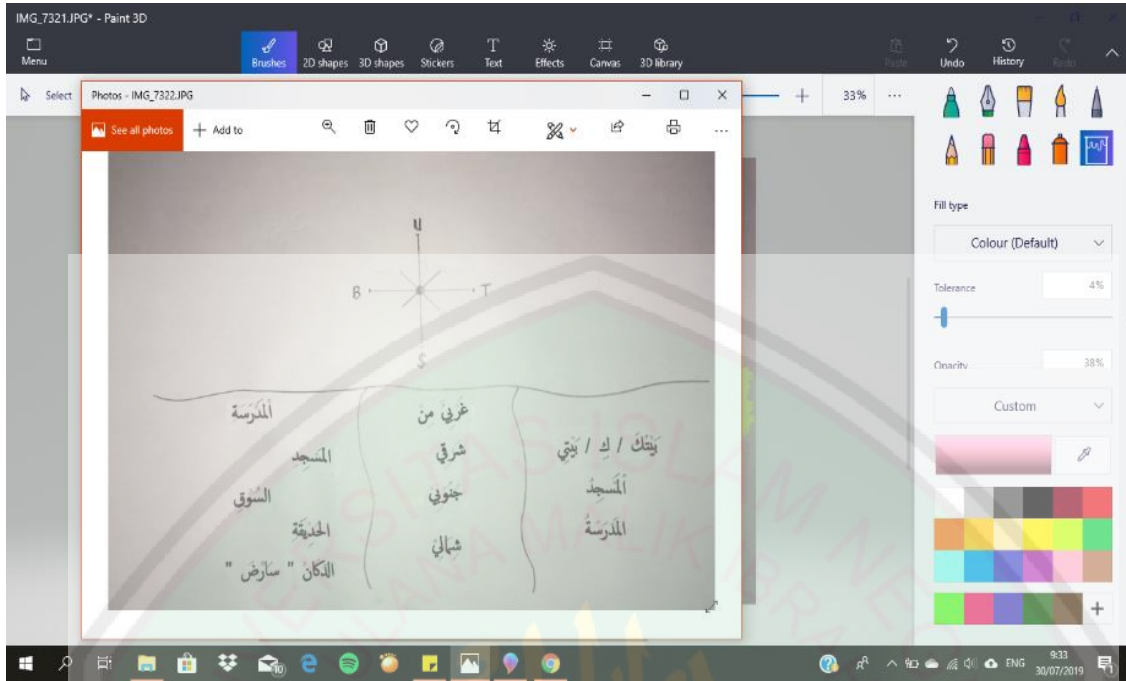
IMG_7321.JPG* - Paint 3D

Menu

Brushes 2D shapes 3D shapes Stickers Text Effects Canvas 3D library

Paste Undo History Redo

Select

Photos - IMG_7322.JPG

See all photos + Add to

33% ...

U

B T

S

المدرسة
المسجد
السوق
الحديقة
الدكان " سارض "

غربي من
شرقي
جنوبي
شمالي

بيتك / ك / بيتي
المسجد
المدرسة

Fill type

Colour (Default)

Tolerance

4%

Opacity

38%

Custom

ENG 9:33 30/07/2019